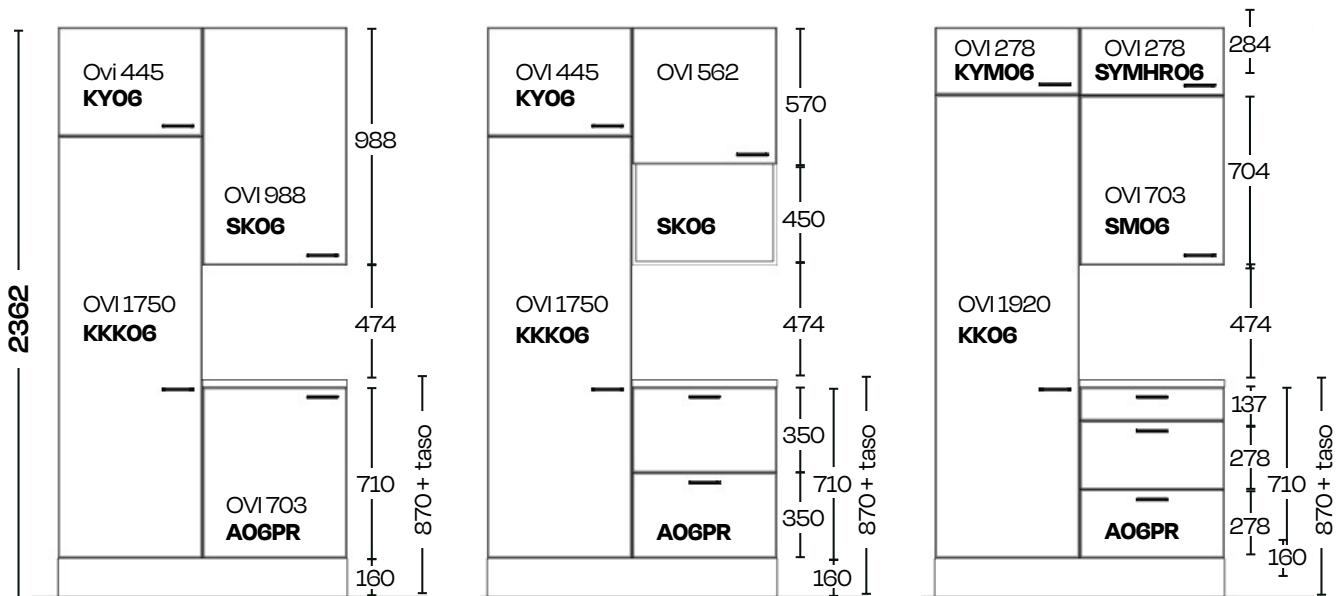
2362

Ovi 445
KY06

OVI 988
SK06

988

OVI 1750
KKK06

474

OVI 703
A06PR

710

870 + taso

160

OVI 445
KY06

OVI 562

570

SK06

450

OVI 1750
KKK06

474

350

350

710

870 + taso

A06PR

160

OVI 278
KYM06

OVI 278
SYMHR06

284

704

OVI 703
SM06

OVI 1920
KK06

474

137

278

710

870 + taso

278

A06PR

160